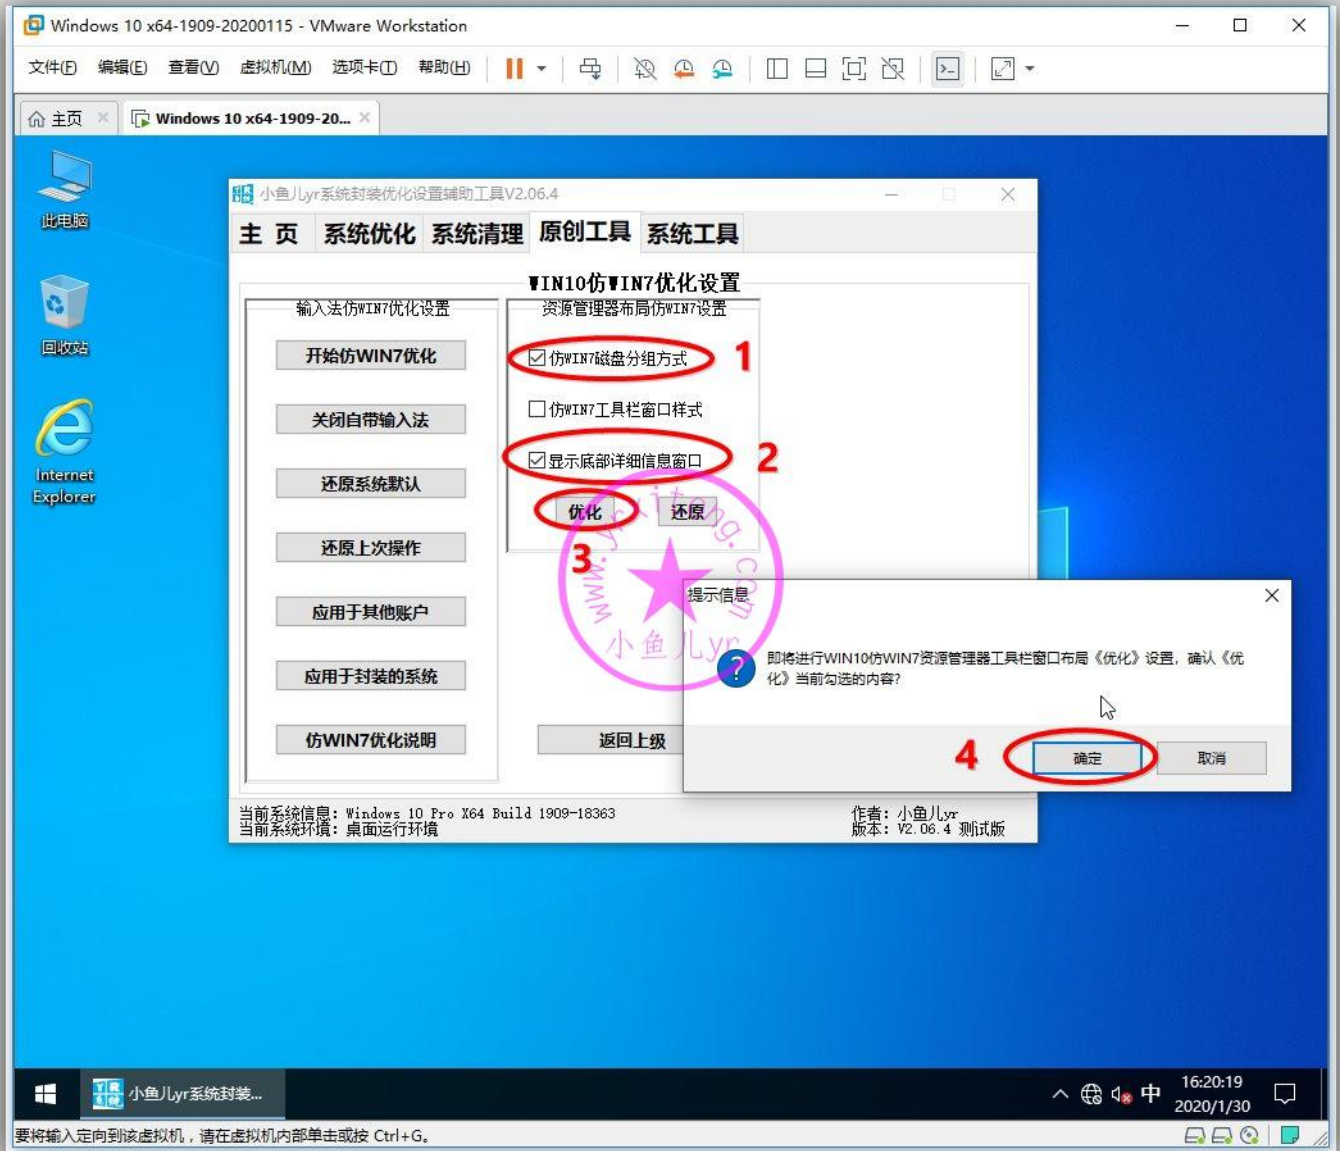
Windows 10 x64-1909-20200115 - VMware Workstation

文件(F) 编辑(E) 查看(V) 虚拟机(M) 选项卡(T) 帮助(H)

主页 Windows 10 x64-1909-20...

此电脑

回收站

Internet Explorer

小鱼儿lyr系统封装优化设置辅助工具V2.06.4

主 页 系统优化 系统清理 原创工具 系统工具

WIN10仿WIN7优化设置

输入法仿WIN7优化设置

开始仿WIN7优化

关闭自带输入法

还原系统默认

还原上次操作

应用于其他账户

应用于封装的系统

仿WIN7优化说明

资源管理器布局仿WIN7设置

仿WIN7磁盘分组方式 1

仿WIN7工具栏窗口样式

显示底部详细信息窗口 2

优化 还原

3

返回上级

www.xitongcheng.com 小鱼儿lyr

提示信息

即将进行WIN10仿WIN7资源管理器工具栏窗口布局《优化》设置，确认《优化》当前勾选的内容?

4 确定 取消

当前系统信息: Windows 10 Pro X64 Build 1909-18363
当前系统环境: 桌面运行环境

作者: 小鱼儿lyr
版本: V2.06.4 测试版

小鱼儿lyr系统封装...

中 16:20:19 2020/1/30

要将输入定向到该虚拟机，请在虚拟机内部单击或按 Ctrl+G。